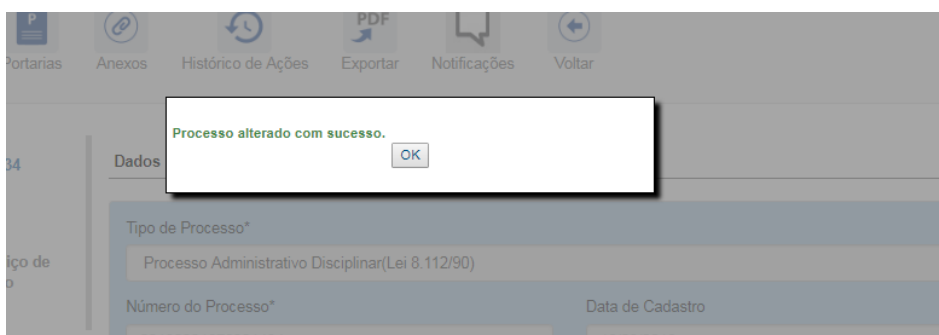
P
Portarias

Anexos

Histórico de Ações

PDF
Exportar

Notificações

Voltar

Processo alterado com sucesso.

OK

34

Dados

Tipo de Processo*

Processo Administrativo Disciplinar(Lei 8.112/90)

iço de
o

Número do Processo*

Data de Cadastro